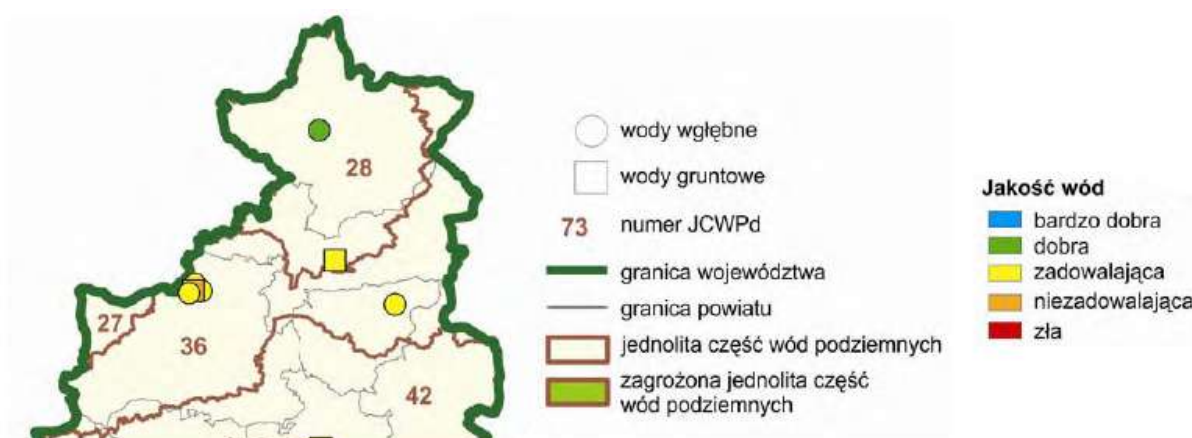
28

27

36

42

wody wgłębne

wody gruntowe

73 numer JCWPd

granica województwa

granica powiatu

jednolita część wód podziemnych

zagrożona jednolita część wód podziemnych

Jakość wód

bardzo dobra

dobra

zadowalająca

niezadowalająca

zła